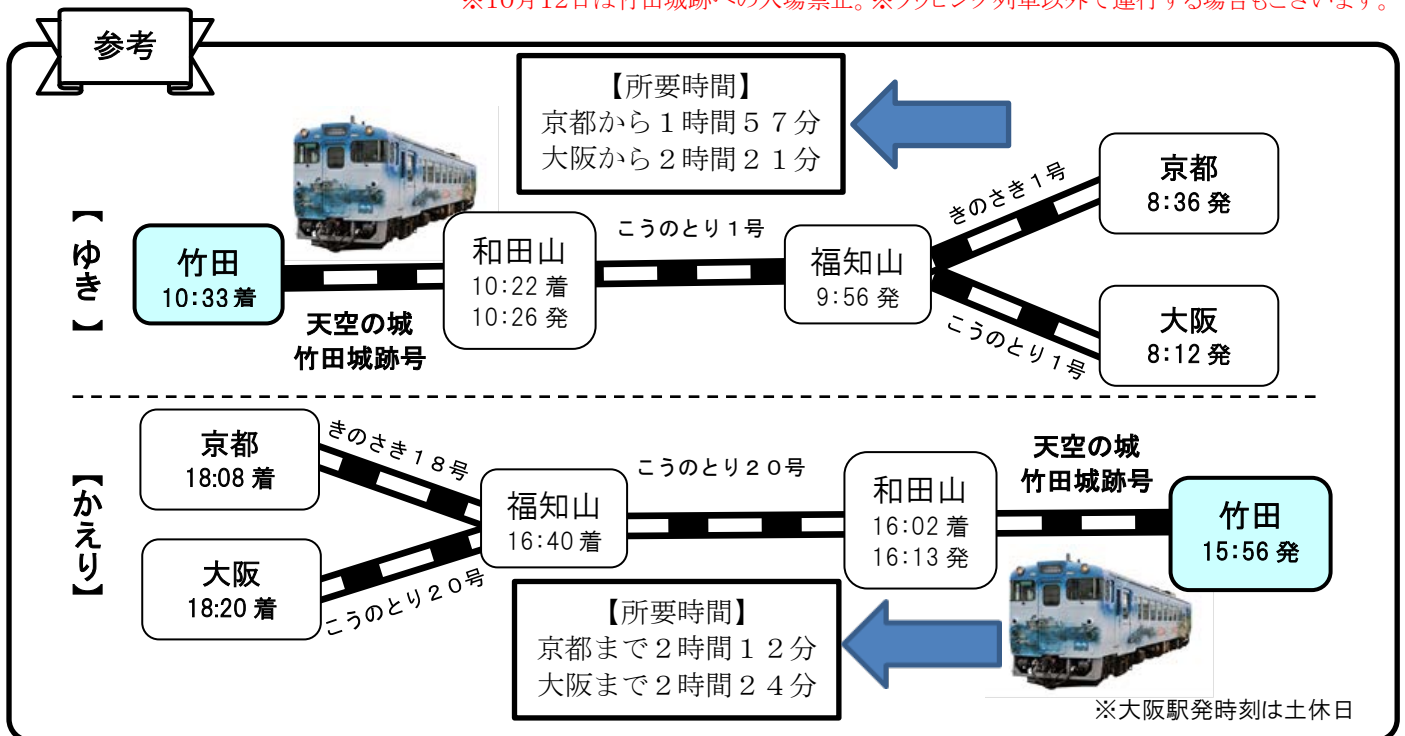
※10月12日は竹田城跡への入場禁止。※ラッピング列車以外で運行する場合もございます。

参考

【所要時間】
京都から1時間57分
大阪から2時間21分

【ゆき】

竹田
10:33着

天空の城
竹田城跡号

和田山
10:22着
10:26発

こうのとり1号

福知山
9:56発

きのさき1号

京都
8:36発

こうのとり1号

大阪
8:12発

【かえり】

京都
18:08着

きのさき18号

大阪
18:20着

こうのとり20号

福知山
16:40着

こうのとり20号

和田山
16:02着
16:13発

天空の城
竹田城跡号

竹田
15:56発

【所要時間】
京都まで2時間12分
大阪まで2時間24分

※大阪駅発時刻は土休日